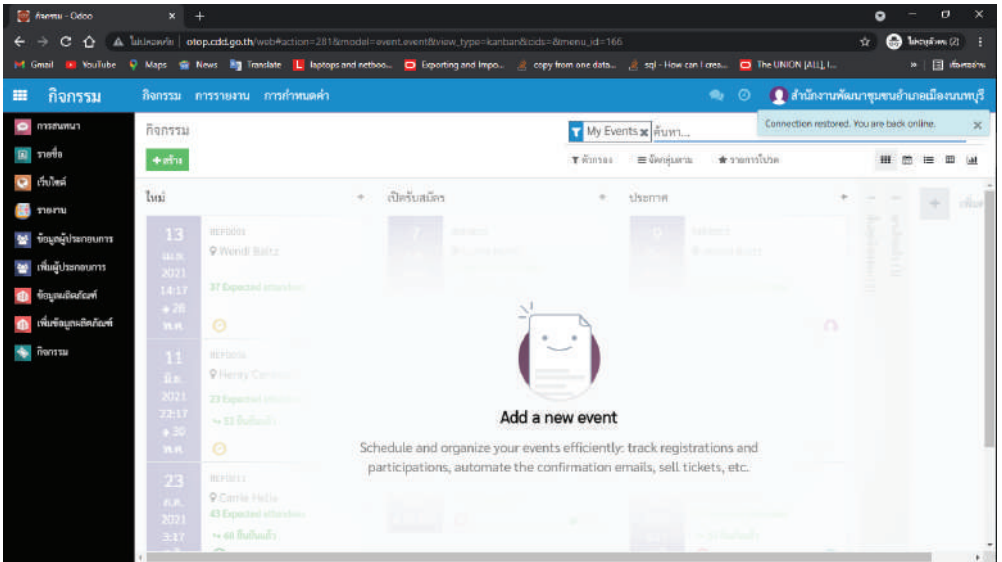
กิจกรรม - Odoo

ไม่ปลอดภัย | otop.cdd.go.th/web#action=281&model=event.event&view_type=kanban&cids=&menu_id=166

Gmail YouTube Maps News Translate laptops and netboo... Exporting and Impo... copy from one data... sql - How can I crea... The UNION (ALL) I...

กิจกรรม กิจกรรม การรายงาน การกำหนดค่า สำนักงานพัฒนาชุมชนอำเภอเมืองนนทบุรี

การสนทนา
รายชื่อ
เว็บไซต์
รายงาน
ข้อมูลผู้ประกอบการ
เพิ่มผู้ประกอบการ
ข้อมูลผลิตภัณฑ์
เพิ่มข้อมูลผลิตภัณฑ์
กิจกรรม

กิจกรรม
+ สร้าง

My Events ค้นหา...

Connection restored. You are back online.

ตัวกรอง จัดกลุ่มตาม รายการโปรด

ใหม่ เปิดรับสมัคร ประกาศ

13 เม.ย. 2021 14:17 → 28 พ.ค.
REF0001
Wendi Baltz
37 Expected attendees

11 มิ.ย. 2021 22:17 → 30 พ.ค.
REF0005
Henry Campbell
23 Expected attendees
→ 33 ยืนยันแล้ว

23 ก.ค. 2021 3:17
REF0011
Carrie Helle
43 Expected attendees
→ 60 ยืนยันแล้ว

Add a new event

Schedule and organize your events efficiently: track registrations and participations, automate the confirmation emails, sell tickets, etc.